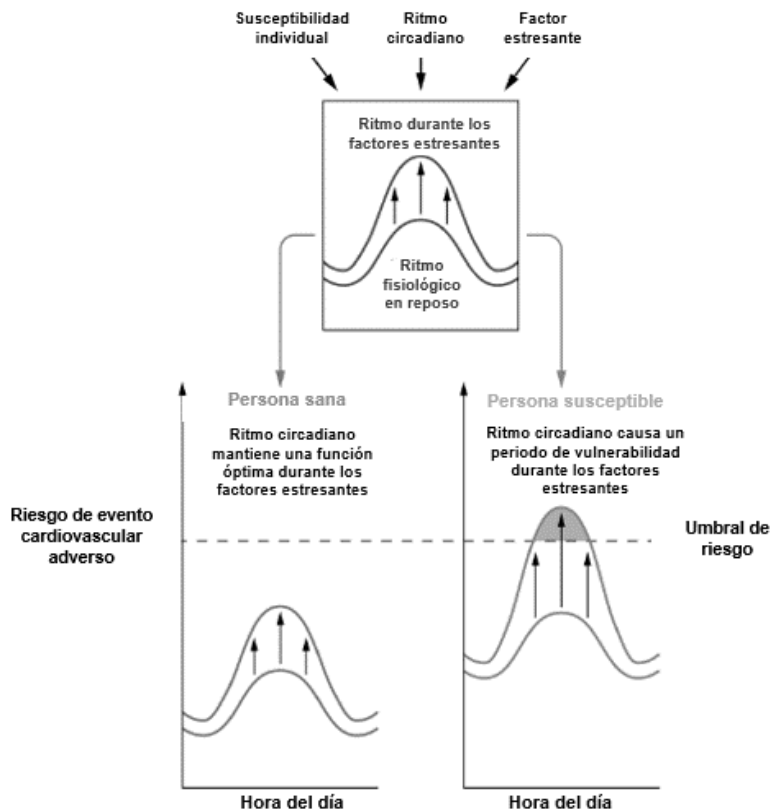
Susceptibilidad individual

Ritmo circadiano

Factor estresante

Ritmo durante los factores estresantes

Ritmo fisiológico en reposo

Persona sana

Ritmo circadiano mantiene una función óptima durante los factores estresantes

Persona susceptible

Ritmo circadiano causa un periodo de vulnerabilidad durante los factores estresantes

Riesgo de evento cardiovascular adverso

Umbral de riesgo

Hora del día

Hora del día